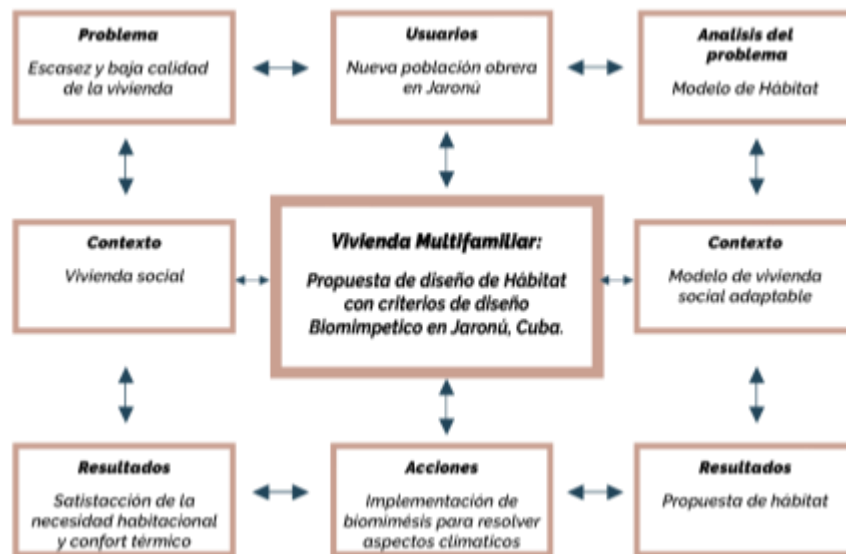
**Problema**
Escasez y baja calidad de la vivienda

**Usuarios**
Nueva población obrera en Jaronú

**Analisis del problema**
Modelo de Hábitat

**Contexto**
Vivienda social

**Vivienda Multifamiliar:**
Propuesta de diseño de Hábitat con criterios de diseño Biomimpetico en Jaronú, Cuba.

**Contexto**
Modelo de vivienda social adaptable

**Resultados**
Satisfacción de la necesidad habitacional y confort térmico

**Acciones**
Implementación de biomimésis para resolver aspectos climaticos

**Resultados**
Propuesta de hábitat